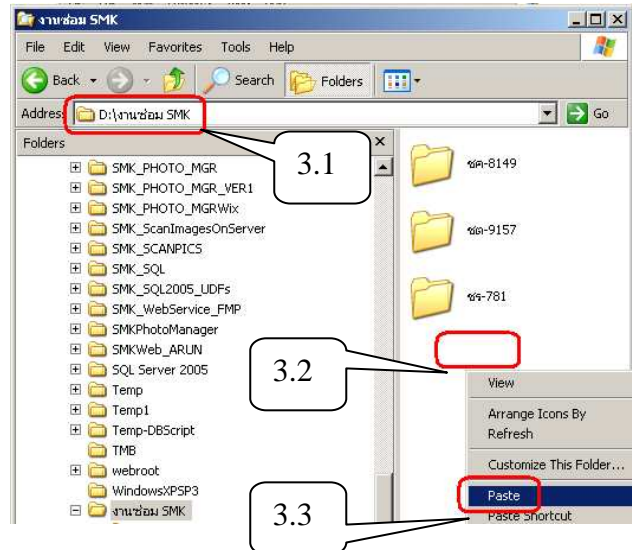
งานซ่อม SMK

File Edit View Favorites Tools Help

Back Search Folders

Address D:\งานซ่อม SMK Go

Folders

3.1

SMK_PHOTO_MGR
SMK_PHOTO_MGR_VER1
SMK_PHOTO_MGRWix
SMK_ScanImagesOnServer
SMK_SCANPICS
SMK_SQL
SMK_SQL2005_UDFs
SMK_WebService_FMP
SMKPhotoManager
SMKWeb_ARUN
SQL Server 2005
Temp
Temp1
Temp-DBScript
TMB
webroot
WindowsXPSP3
งานซ่อม SMK

ชค-8149

ชถ-9157

ชร-781

3.2

View

Arrange Icons By
Refresh

Customize This Folder...

3.3

Paste
Paste Shortcut